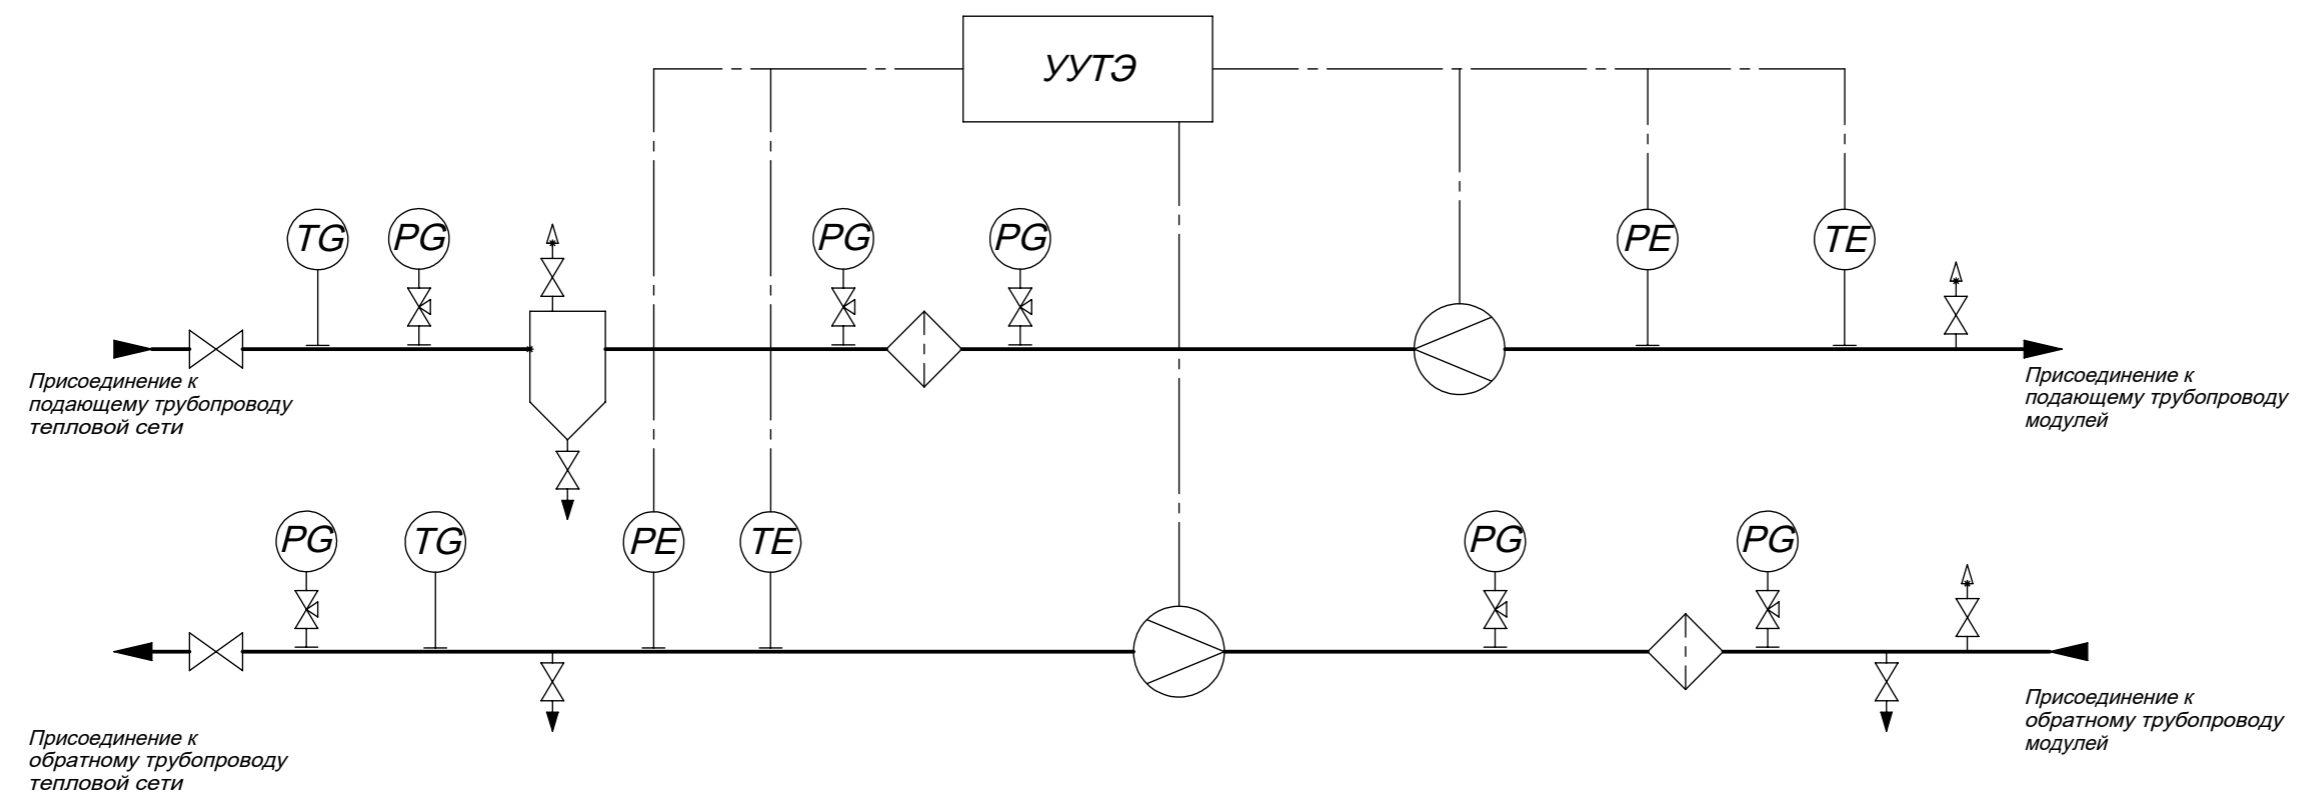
УУТЭ

TG PG PG PG PE TE

Присоединение к подающему трубопроводу тепловой сети

Присоединение к подающему трубопроводу модулей

PG TG PE TE PG PG

Присоединение к обратному трубопроводу тепловой сети

Присоединение к обратному трубопроводу модулей